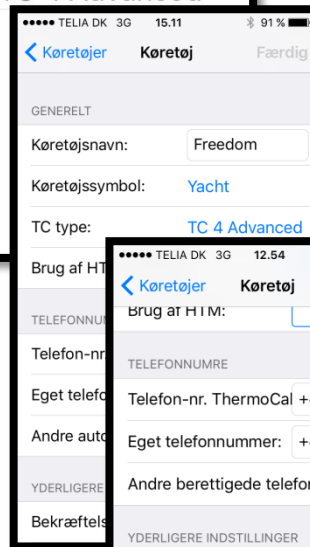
TC 4 Advanced

●●●●● TELIA DK 3G 15.11 91 %

Køretøjer Køretøj Færdig

GENERELT

Køretøjsnavn: Freedom

Køretøjssymbol: Yacht

TC type: TC 4 Advanced

Brug af HT

TELEFONNU

Telefon-nr

Eget telefo

Andre auto

YDERLIGERE

Bekræftels

●●●●● TELIA DK 3G 12.54

Køretøjer Køretøj

Brug af HTM:

TELEFONNUMRE

Telefon-nr. ThermoCal

Eget telefonnummer:

Andre berettigede telefo

YDERLIGERE INDSTILLINGER